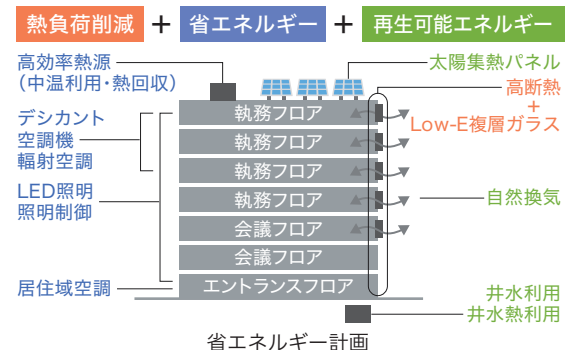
熱負荷削減 + 省エネルギー + 再生可能エネルギー

高効率熱源
(中温利用・熱回収)

デシカント
空調機
輻射空調

LED照明
照明制御

居住域空調

太陽集熱パネル

高断熱
+
Low-E複層ガラス

自然換気

井水利用
井水熱利用

執務フロア
執務フロア
執務フロア
執務フロア
会議フロア
会議フロア
エントランスフロア

省エネルギー計画